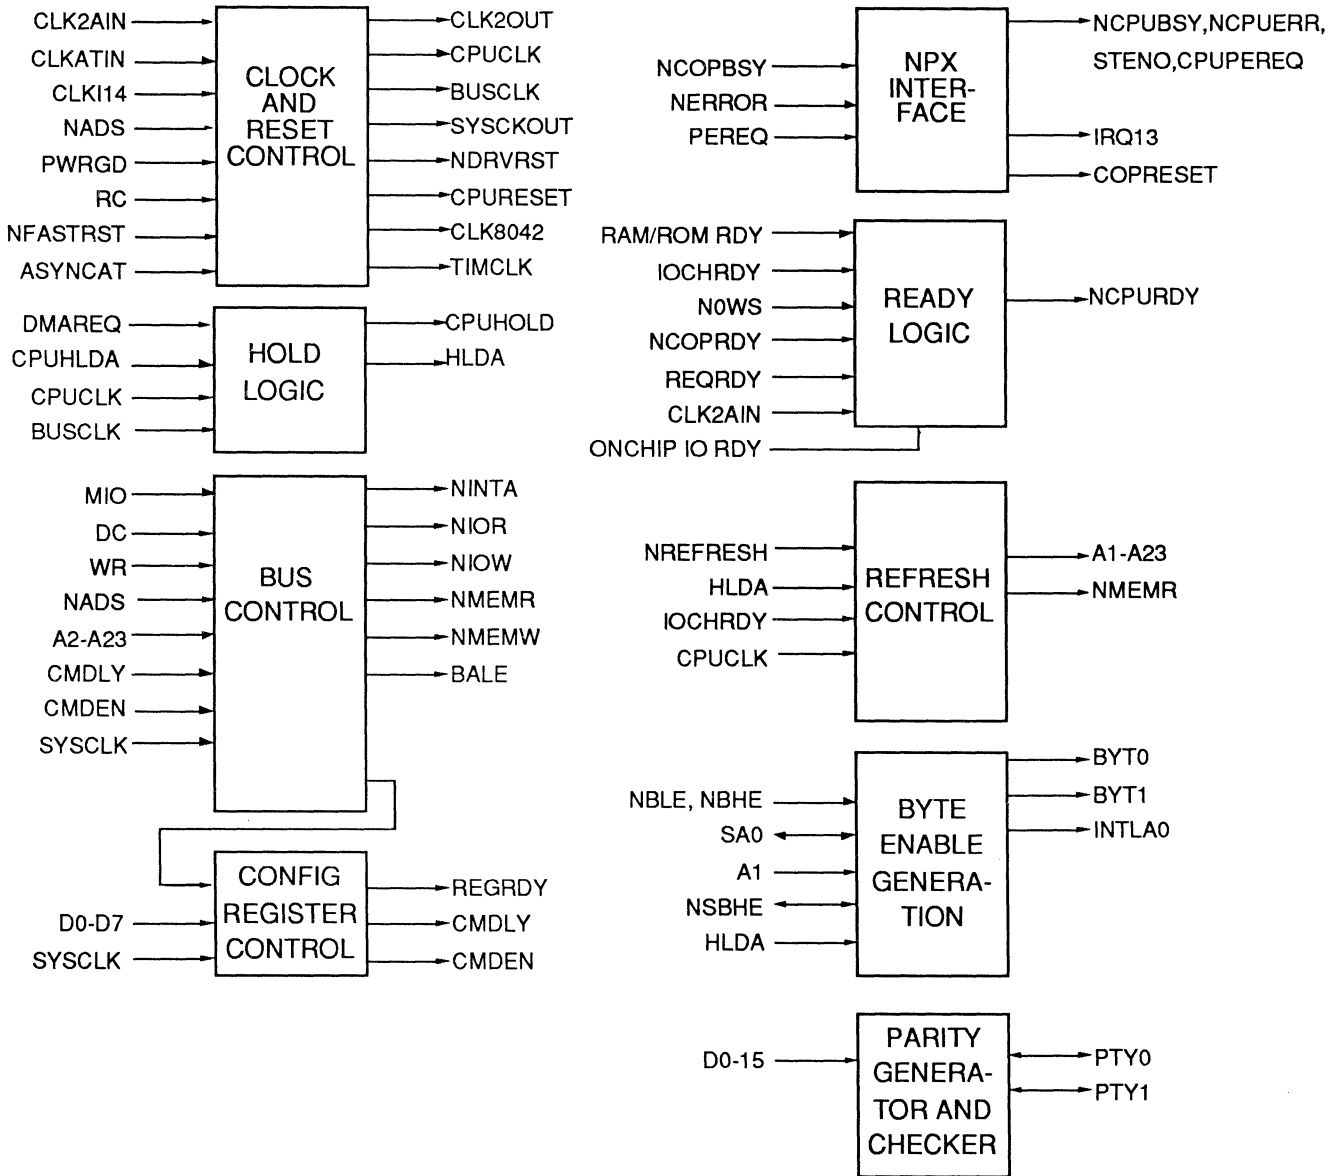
CLK2AIN
CLKATIN
CLKI14
NADS
PWRGD
RC
NFASTRST
ASYNCAT

CLOCK AND RESET CONTROL

CLK2OUT
CPUCLK
BUSCLK
SYSCKOUT
NDRVRST
CPURESET
CLK8042
TIMCLK

DMAREQ
CPUHLDA
CPUCLK
BUSCLK

HOLD LOGIC

CPUHOLD
HLDA

MIO
DC
WR
NADS
A2-A23
CMDLY
CMDEN
SYSCLK

BUS CONTROL

NINTA
NIOR
NIOW
NMEMR
NMEMW
BALE

D0-D7
SYSCLK

CONFIG REGISTER CONTROL

REGRDY
CMDLY
CMDEN

NCOPBSY
NERROR
PEREQ

NPX INTER-FACE

NCPUBSY,NCPUERR,
STENO,CPUPEREQ
IRQ13
COPRESET

RAM/ROM RDY
IOCHRDY
N0WS
NCOPRDY
REQRDY
CLK2AIN
ONCHIP IO RDY

READY LOGIC

NCPURDY

NREFRESH
HLDA
IOCHRDY
CPUCLK

REFRESH CONTROL

A1-A23
NMEMR

NBLE, NBHE
SA0
A1
NSBHE
HLDA

BYTE ENABLE GENERA-TION

BYT0
BYT1
INTLA0

D0-15

PARITY GENERA-TOR AND CHECKER

PTY0
PTY1